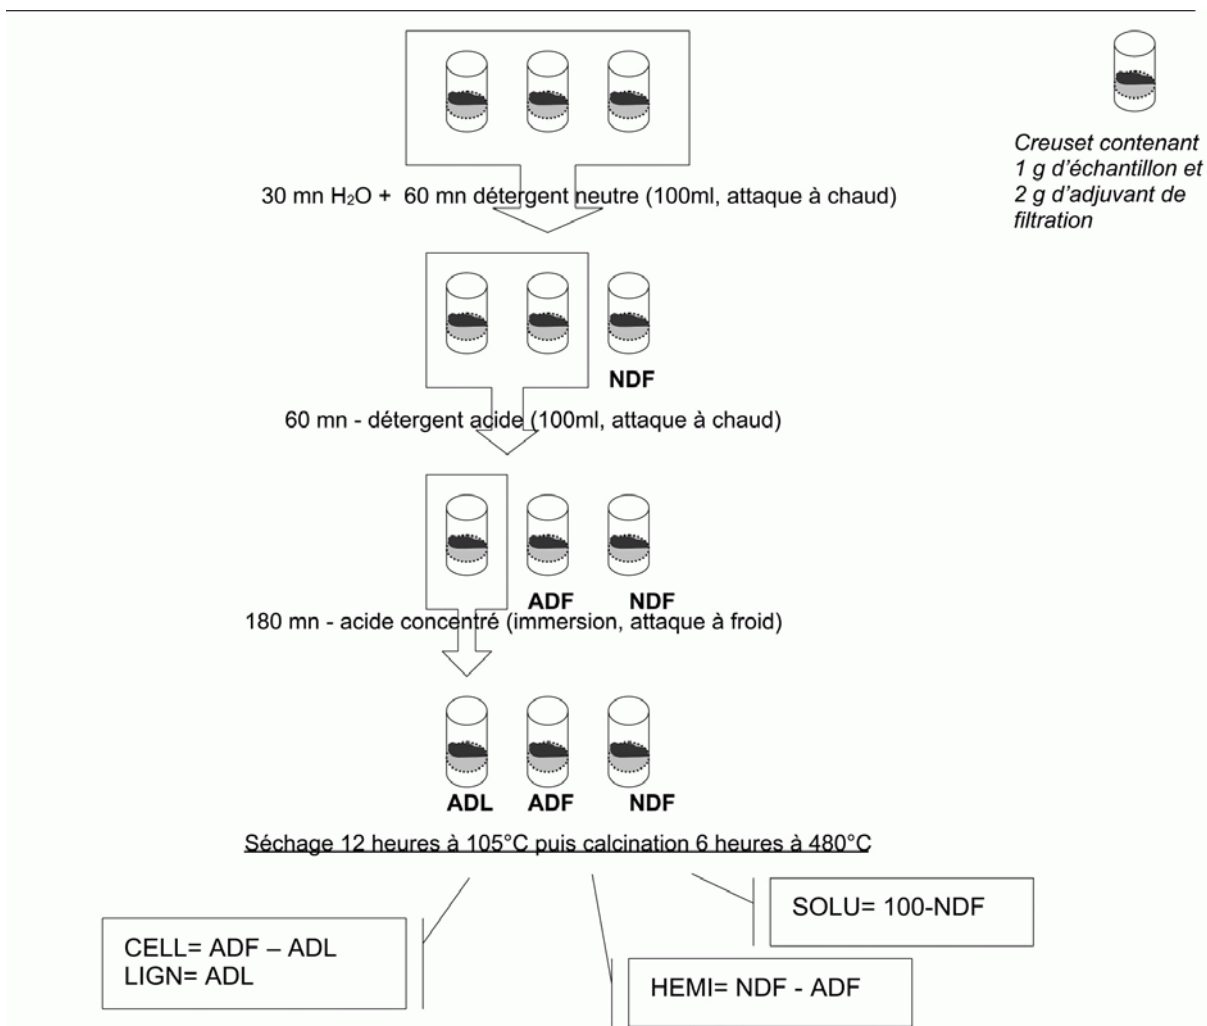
Creuset contenant 1 g d'échantillon et 2 g d'adjuvant de filtration

30 mn $H_2O$ + 60 mn détergent neutre (100ml, attaque à chaud)

NDF

60 mn - détergent acide (100ml, attaque à chaud)

ADF NDF

180 mn - acide concentré (immersion, attaque à froid)

ADL ADF NDF

Séchage 12 heures à 105°C puis calcination 6 heures à 480°C

SOLU= 100-NDF

CELL= ADF – ADL
LIGN= ADL

HEMI= NDF - ADF